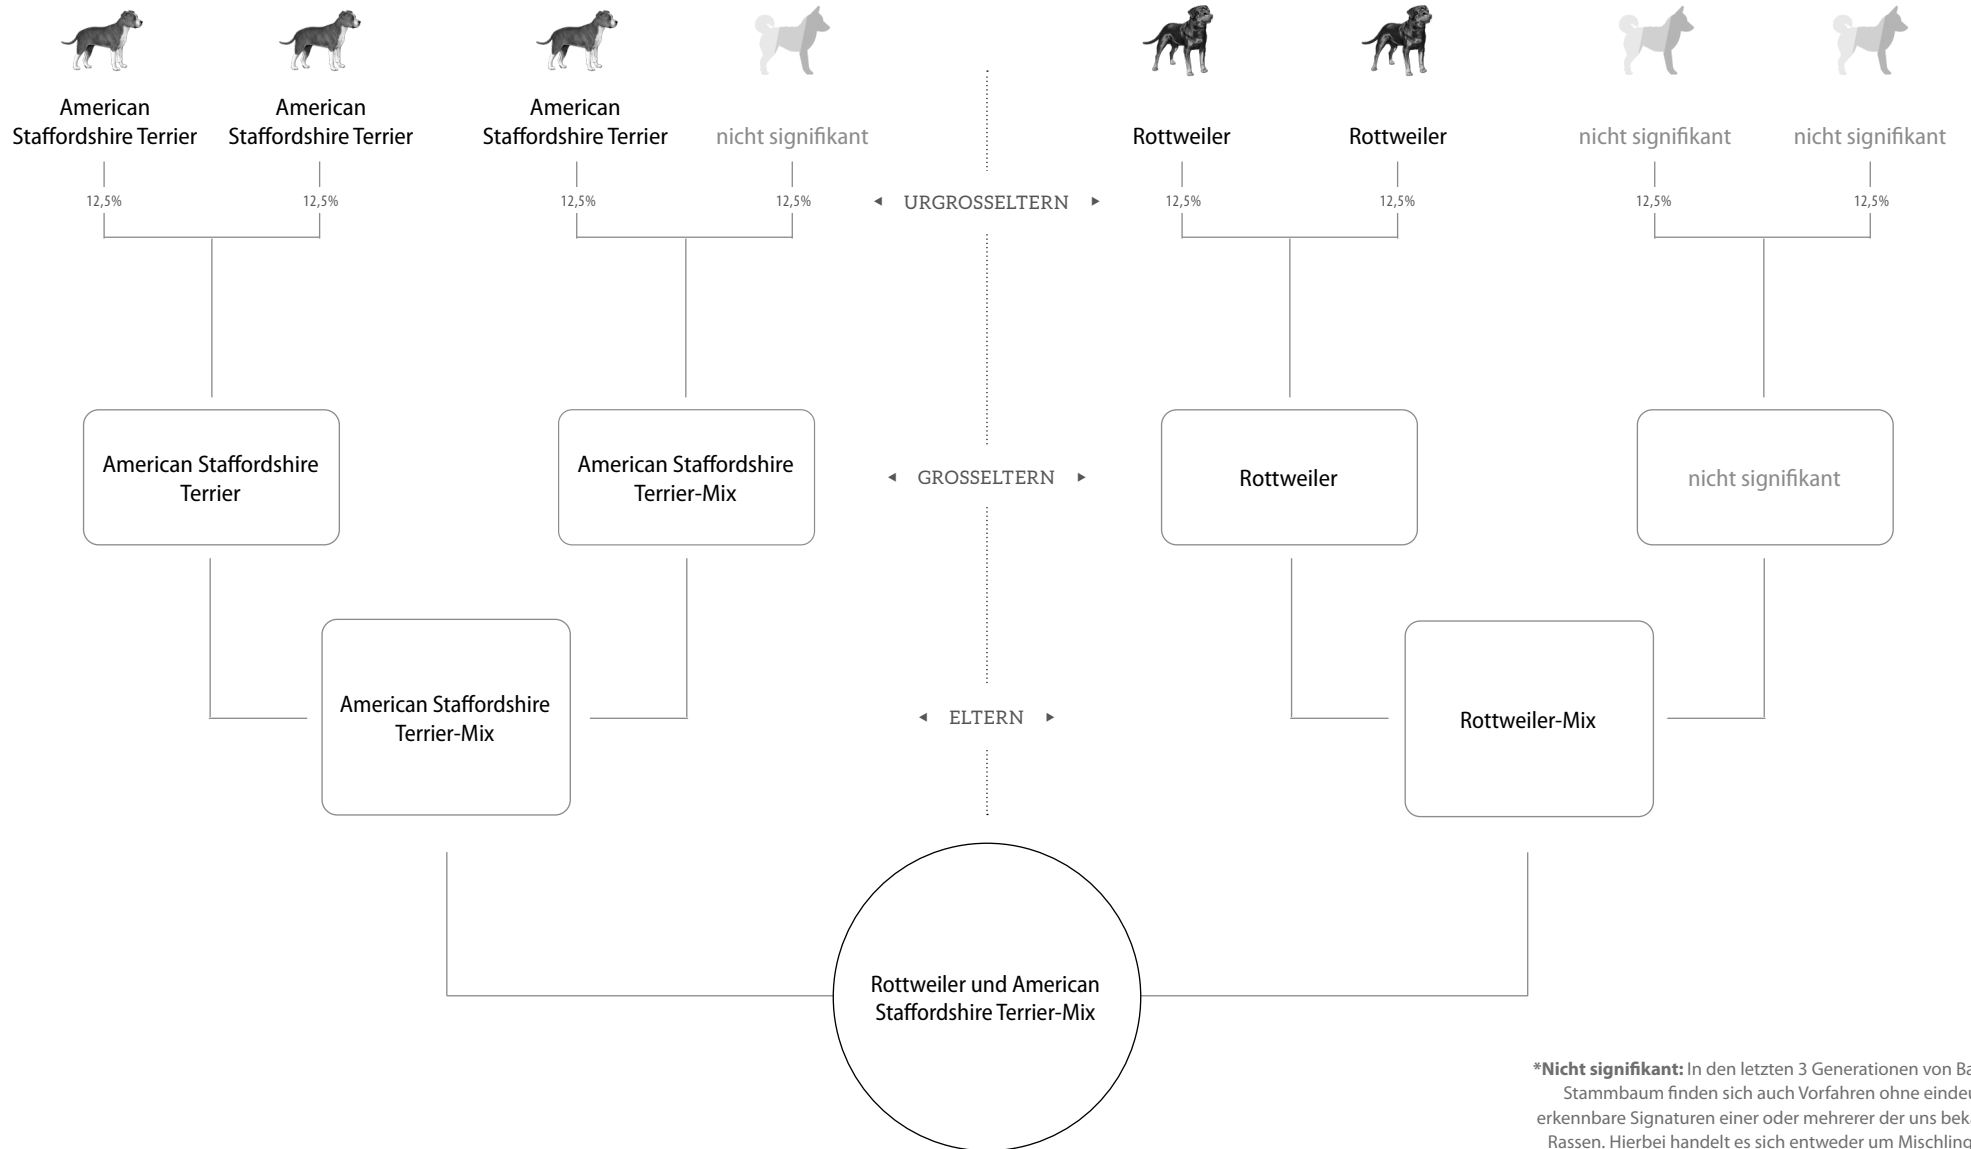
American Staffordshire Terrier

American Staffordshire Terrier

American Staffordshire Terrier

nicht signifikant

Rottweiler

Rottweiler

nicht signifikant

nicht signifikant

12,5%

12,5%

12,5%

12,5%

◂ URGROSSELTERN ▸

12,5%

12,5%

12,5%

12,5%

American Staffordshire Terrier

American Staffordshire Terrier-Mix

◂ GROSSELTERN ▸

Rottweiler

nicht signifikant

American Staffordshire Terrier-Mix

◂ ELTERN ▸

Rottweiler-Mix

Rottweiler und American Staffordshire Terrier-Mix

***Nicht signifikant:** In den letzten 3 Generationen von Ba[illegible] Stammbaum finden sich auch Vorfahren ohne eindeu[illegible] erkennbare Signaturen einer oder mehrerer der uns bek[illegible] Rassen. Hierbei handelt es sich entweder um Mischling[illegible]